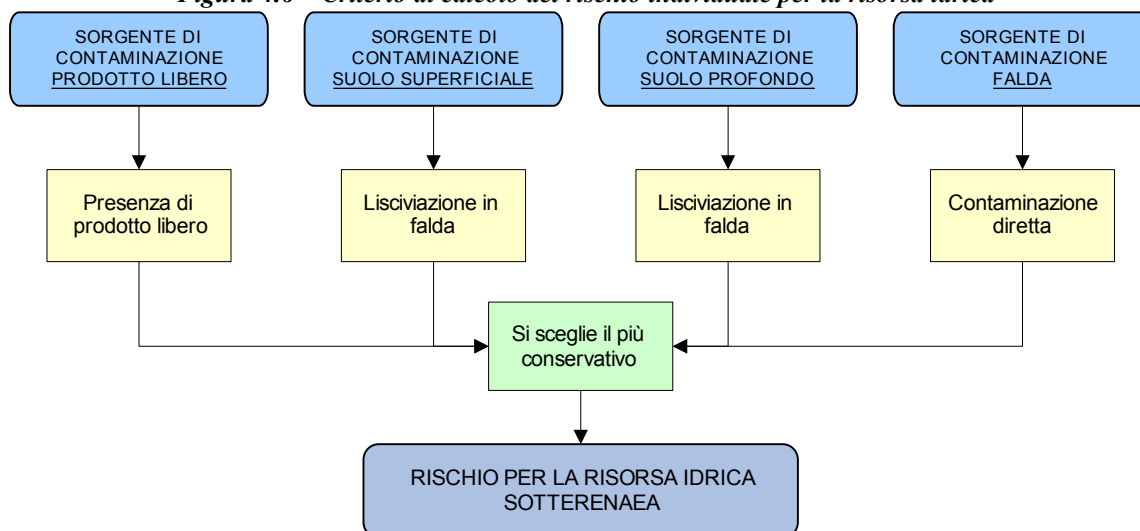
Figura 4.6 – Criterio di calcolo del rischio individuale per la risorsa idrica

SORGENTE DI CONTAMINAZIONE PRODOTTO LIBERO

SORGENTE DI CONTAMINAZIONE SUOLO SUPERFICIALE

SORGENTE DI CONTAMINAZIONE SUOLO PROFONDO

SORGENTE DI CONTAMINAZIONE FALDA

Presenza di prodotto libero

Lisciviazione in falda

Lisciviazione in falda

Contaminazione diretta

Si sceglie il più conservativo

RISCHIO PER LA RISORSA IDRICA SOTTERENAEA